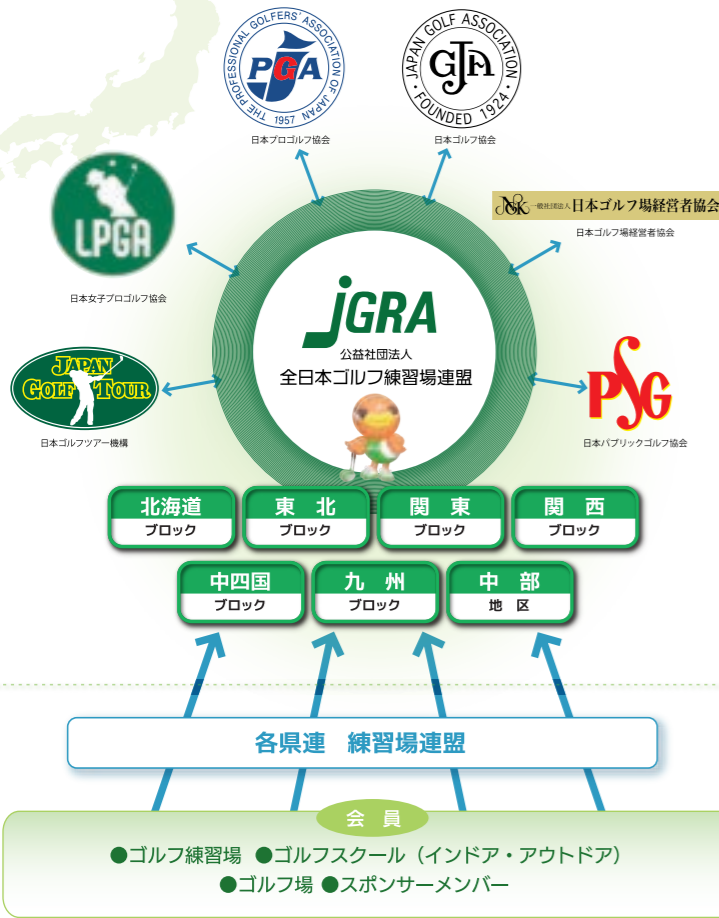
THE PROFESSIONAL GOLFERS' ASSOCIATION OF JAPAN
PGA
1957
日本プロゴルフ協会

JAPAN GOLF ASSOCIATION
GJA
FOUNDED 1924
日本ゴルフ協会

LPGA
日本女子プロゴルフ協会

一般社団法人 日本ゴルフ場経営者協会
日本ゴルフ場経営者協会

JGRA
公益社団法人
全日本ゴルフ練習場連盟

JAPAN GOLF TOUR
日本ゴルフツアー機構

PGS
日本パブリックゴルフ協会

北海道 ブロック
東北 ブロック
関東 ブロック
関西 ブロック
中四国 ブロック
九州 ブロック
中部 地区

各県連 練習場連盟

会員
●ゴルフ練習場 ●ゴルフスクール（インドア・アウトドア）
●ゴルフ場 ●スポンサーメンバー